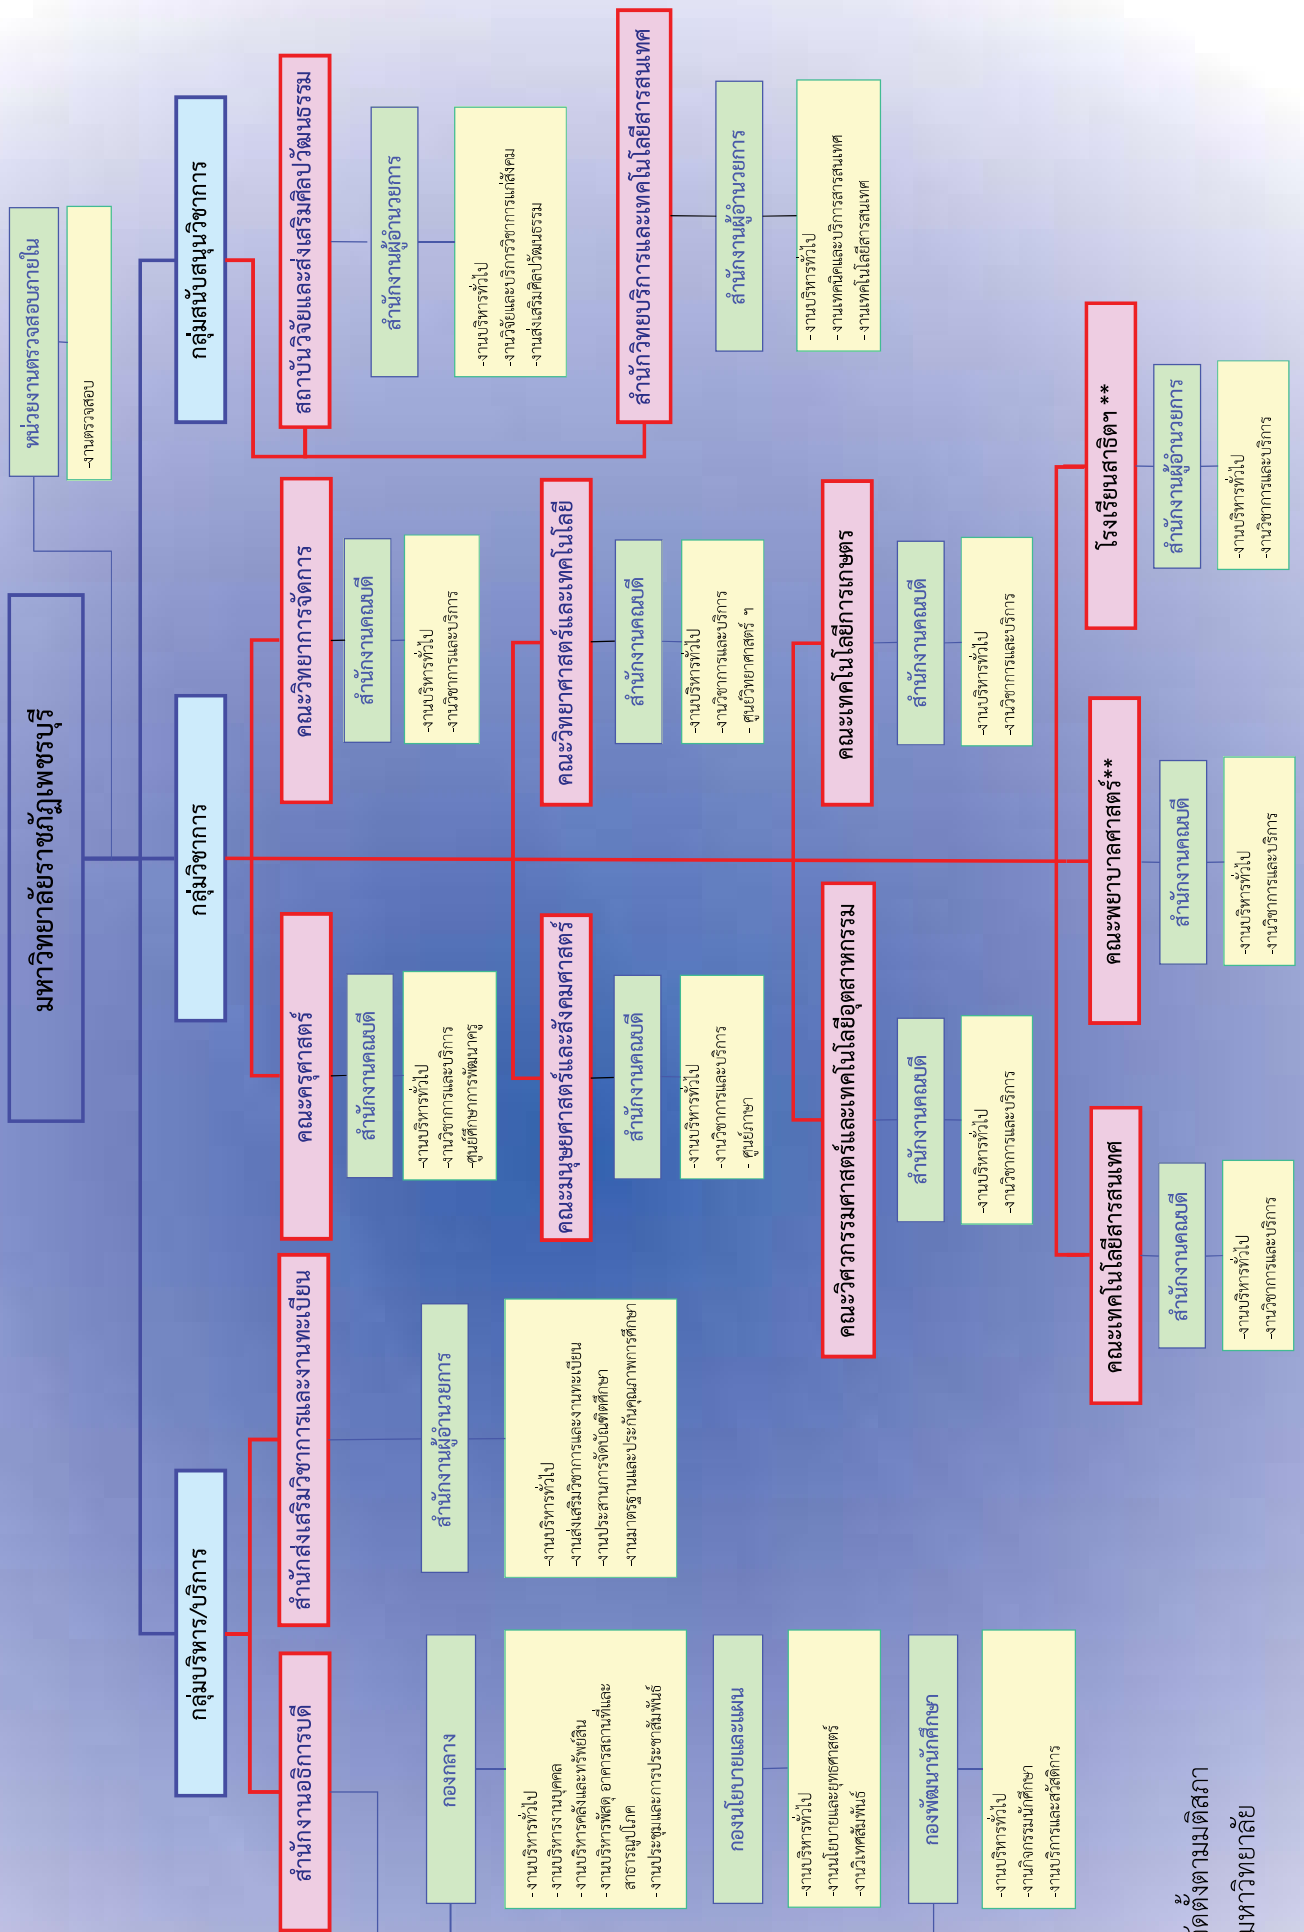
มหาวิทยาลัยราชภัฏเพชรบุรี

หน่วยงานตรวจสอบภายใน
-งานตรวจสอบ

กลุ่มสนับสนุนวิชาการ

สถาบันวิจัยและส่งเสริมศิลปวัฒนธรรม
สำนักงานผู้อำนวยการ
-งานบริหารทั่วไป
-งานวิจัยและบริการวิชาการแก่สังคม
-งานส่งเสริมศิลปวัฒนธรรม

สำนักวิทยบริการและเทคโนโลยีสารสนเทศ
สำนักงานผู้อำนวยการ
-งานบริหารทั่วไป
-งานเทคนิคและบริการสารสนเทศ
-งานเทคโนโลยีสารสนเทศ

กลุ่มวิชาการ

คณะวิทยาการจัดการ
สำนักงานคณบดี
-งานบริหารทั่วไป
-งานวิชาการและบริการ

คณะวิทยาศาสตร์และเทคโนโลยี
สำนักงานคณบดี
-งานบริหารทั่วไป
-งานวิชาการและบริการ
- ศูนย์วิทยาศาสตร์ ฯ

คณะเทคโนโลยีการเกษตร
สำนักงานคณบดี
-งานบริหารทั่วไป
-งานวิชาการและบริการ

โรงเรียนสาธิตฯ **
สำนักงานผู้อำนวยการ
-งานบริหารทั่วไป
-งานวิชาการและบริการ

คณะครุศาสตร์
สำนักงานคณบดี
-งานบริหารทั่วไป
-งานวิชาการและบริการ
-ศูนย์ศึกษาการพัฒนาครู

คณะมนุษยศาสตร์และสังคมศาสตร์
สำนักงานคณบดี
-งานบริหารทั่วไป
-งานวิชาการและบริการ
- ศูนย์ภาษา

คณะวิศวกรรมศาสตร์และเทคโนโลยีอุตสาหกรรม
สำนักงานคณบดี
-งานบริหารทั่วไป
-งานวิชาการและบริการ

คณะพยาบาลศาสตร์**
สำนักงานคณบดี
-งานบริหารทั่วไป
-งานวิชาการและบริการ

คณะเทคโนโลยีสารสนเทศ
สำนักงานคณบดี
-งานบริหารทั่วไป
-งานวิชาการและบริการ

กลุ่มบริหาร/บริการ

สำนักส่งเสริมวิชาการและงานทะเบียน
สำนักงานผู้อำนวยการ
-งานบริหารทั่วไป
-งานส่งเสริมวิชาการและงานทะเบียน
-งานประสานการจัดบัณฑิตศึกษา
-งานมาตรฐานและประกันคุณภาพการศึกษา

สำนักงานอธิการบดี
กองกลาง
-งานบริหารทั่วไป
-งานบริหารงานบุคคล
-งานบริหารคลังและทรัพย์สิน
-งานบริหารพัสดุ อาคารสถานที่และสาธารณูปโภค
-งานประชุมและการประชาสัมพันธ์

กองนโยบายและแผน
-งานบริหารทั่วไป
-งานนโยบายและยุทธศาสตร์
-งานวิเทศสัมพันธ์

กองพัฒนานักศึกษา
-งานบริหารทั่วไป
-งานกิจกรรมนักศึกษา
-งานบริการและสวัสดิการ

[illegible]จัดตั้งตามมติสภา
มหาวิทยาลัย